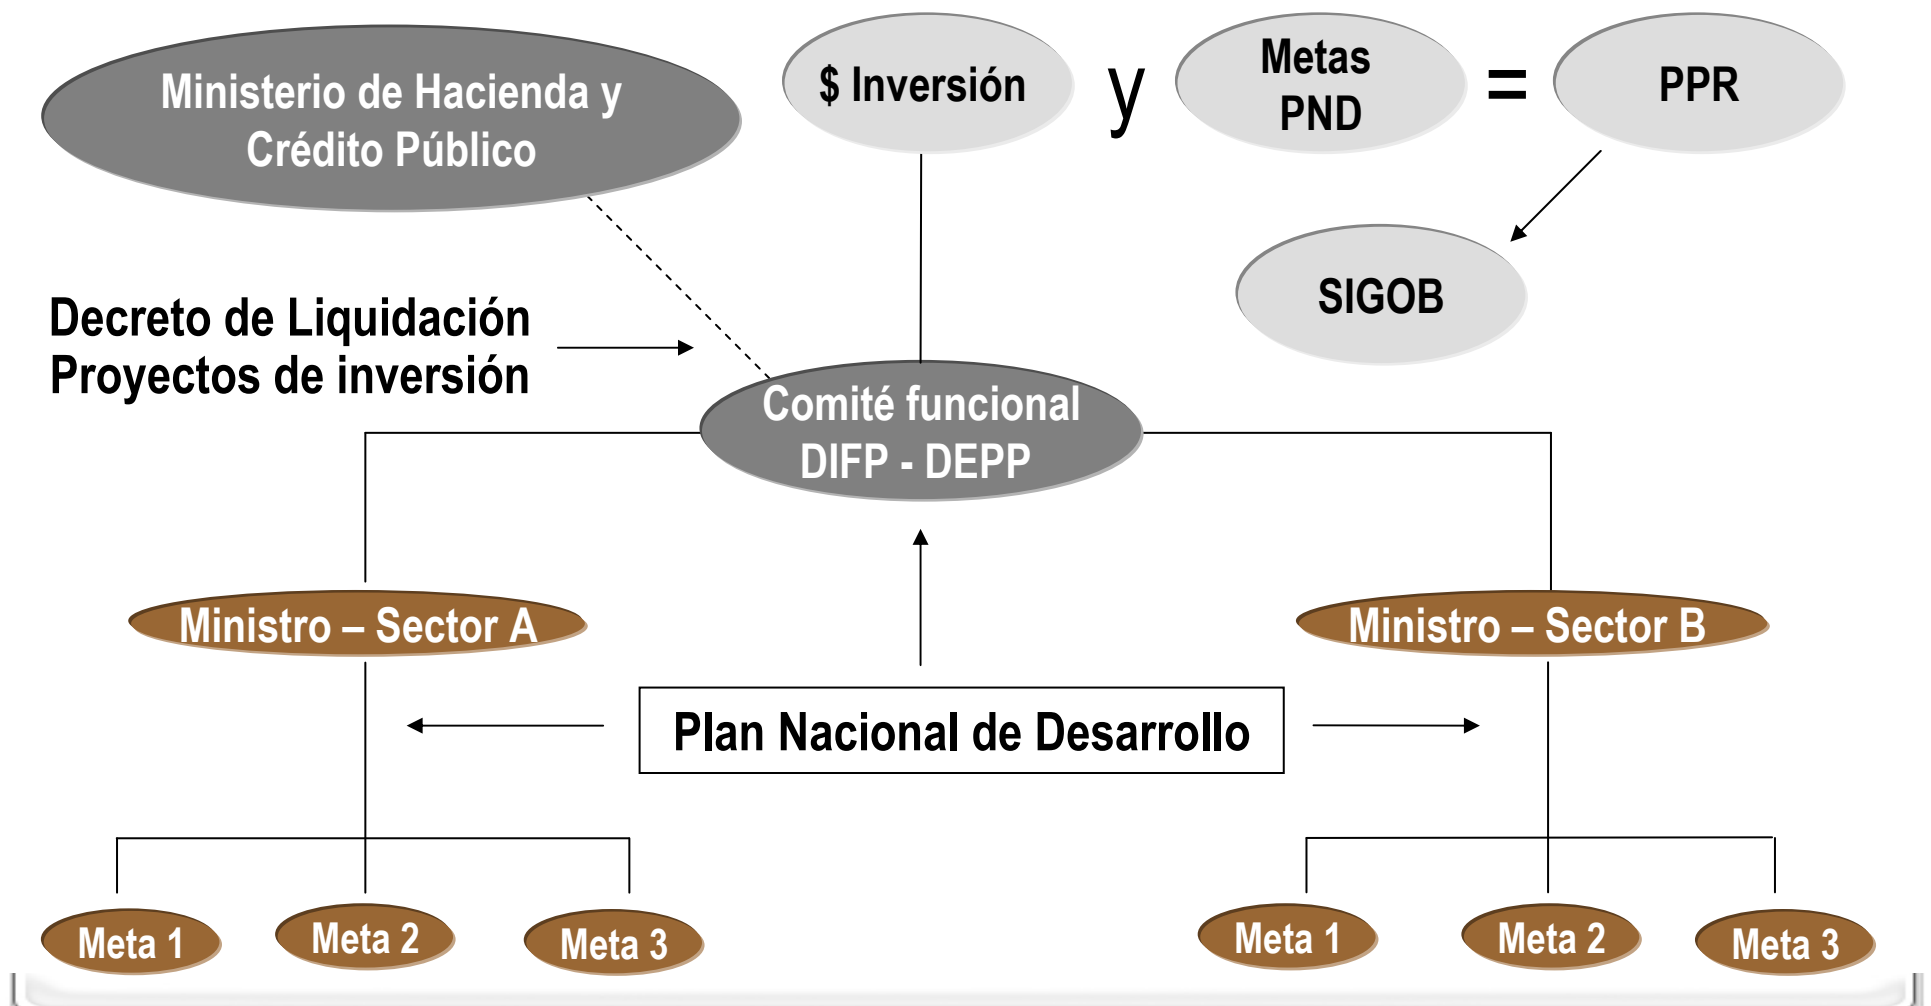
Ministerio de Hacienda y Crédito Público

$ Inversión

y

Metas PND

=

PPR

SIGOB

Decreto de Liquidación
Proyectos de inversión

Comité funcional
DIFP - DEPP

Ministro – Sector A

Ministro – Sector B

Plan Nacional de Desarrollo

Meta 1

Meta 2

Meta 3

Meta 1

Meta 2

Meta 3